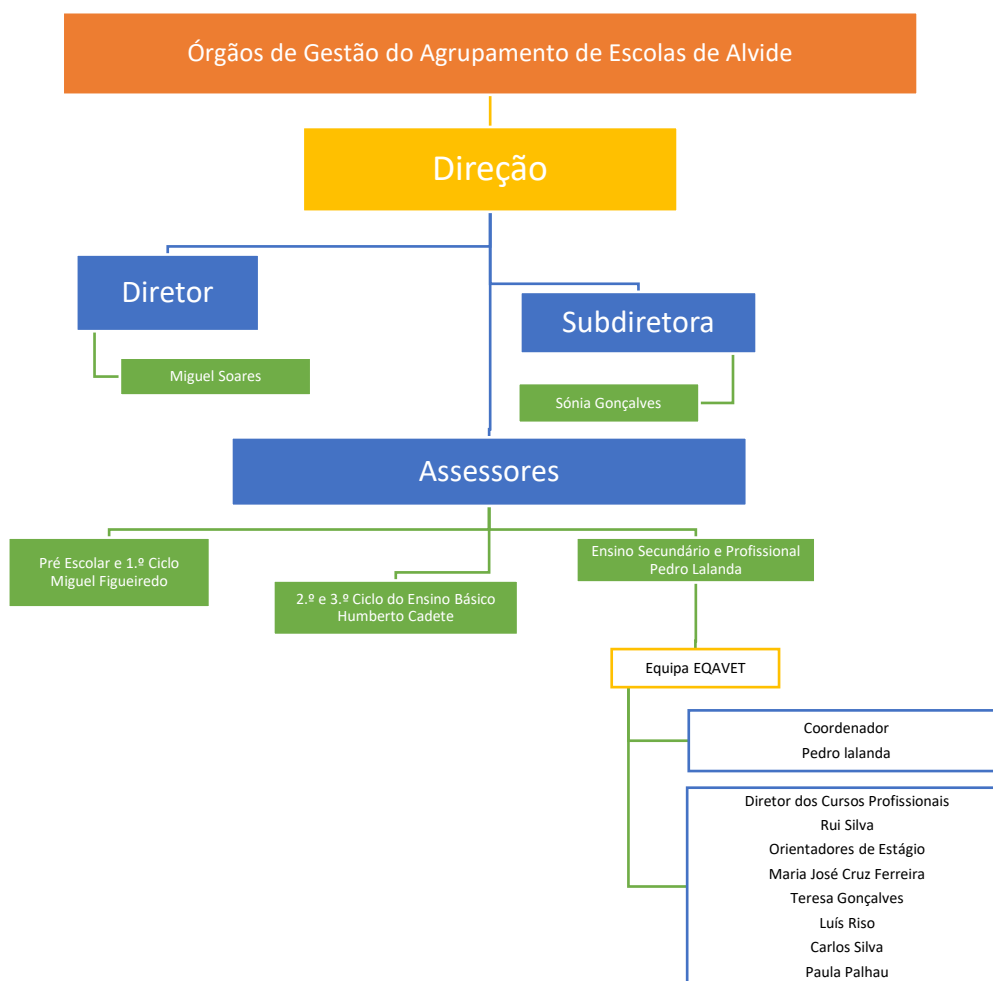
Órgãos de Gestão do Agrupamento de Escolas de Alvide

Direção

Diretor

Miguel Soares

Subdiretora

Sónia Gonçalves

Assessores

Pré Escolar e 1.º Ciclo
Miguel Figueiredo

2.º e 3.º Ciclo do Ensino Básico
Humberto Cadete

Ensino Secundário e Profissional
Pedro Lalanda

Equipa EQAVET

Coordenador
Pedro lalanda

Diretor dos Cursos Profissionais
Rui Silva
Orientadores de Estágio
Maria José Cruz Ferreira
Teresa Gonçalves
Luís Riso
Carlos Silva
Paula Palhau